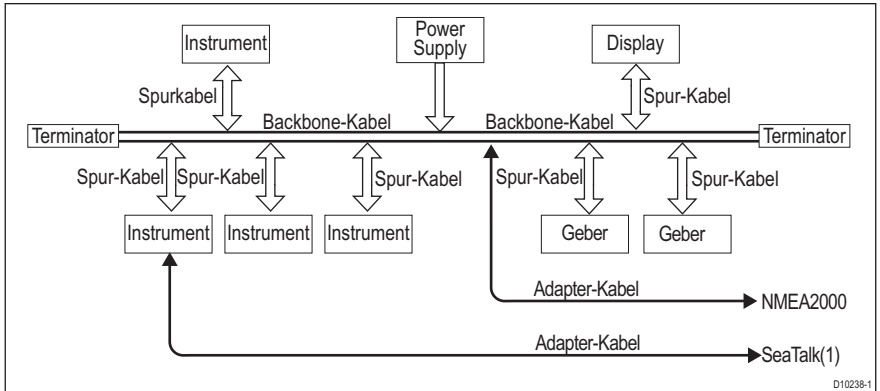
Instrument

Power Supply

Display

Spurkabel

Spur-Kabel

Terminator

Backbone-Kabel

Backbone-Kabel

Terminator

Spur-Kabel

Spur-Kabel

Spur-Kabel

Spur-Kabel

Spur-Kabel

Instrument

Instrument

Instrument

Geber

Geber

Adapter-Kabel

NMEA2000

Adapter-Kabel

SeaTalk(1)

D10238-1